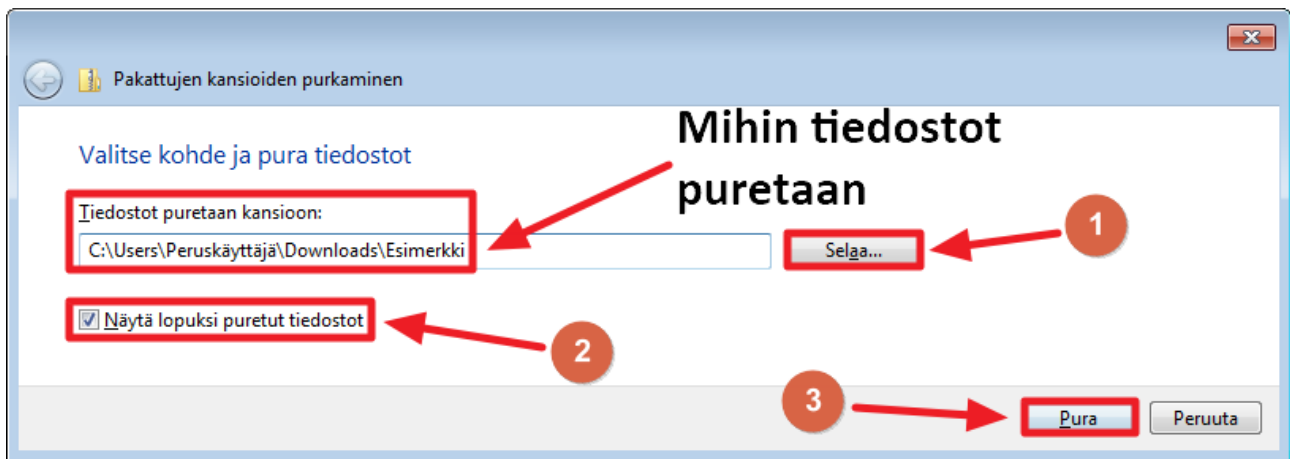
Pakattujen kansioiden purkaminen

Valitse kohde ja pura tiedostot

Mihin tiedostot puretaan

Tiedostot puretaan kansioon:

C:\Users\Peruskäyttäjä\Downloads\Esimerkki

Selaa...

1

Näytä lopuksi puretut tiedostot

2

3

Pura

Peruuta